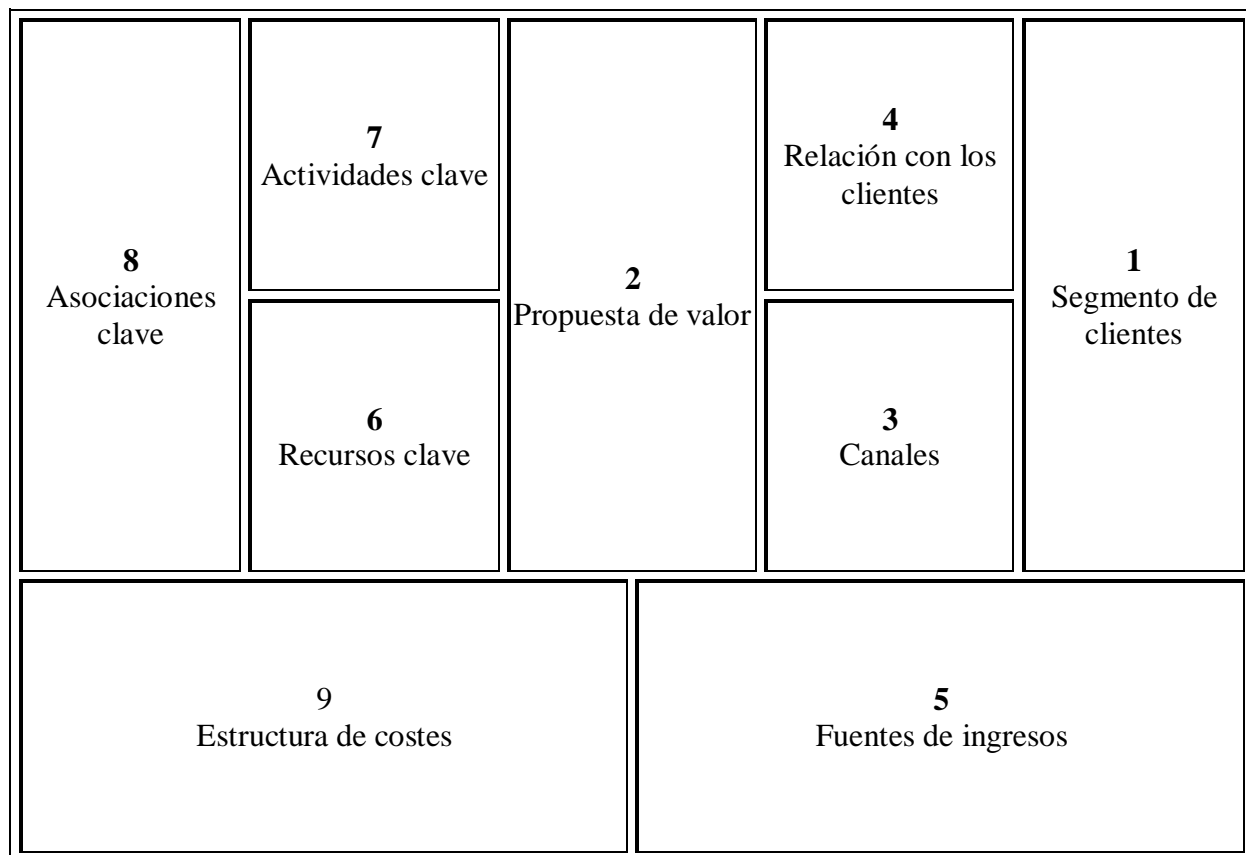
| 8<br>Asociaciones clave | 7<br>Actividades clave<br><br>6<br>Recursos clave | 2<br>Propuesta de valor | 4<br>Relación con los clientes<br><br>3<br>Canales | 1<br>Segmento de clientes |
|---|---|---|---|---|

| 9<br>Estructura de costes | 5<br>Fuentes de ingresos |
|---|---|